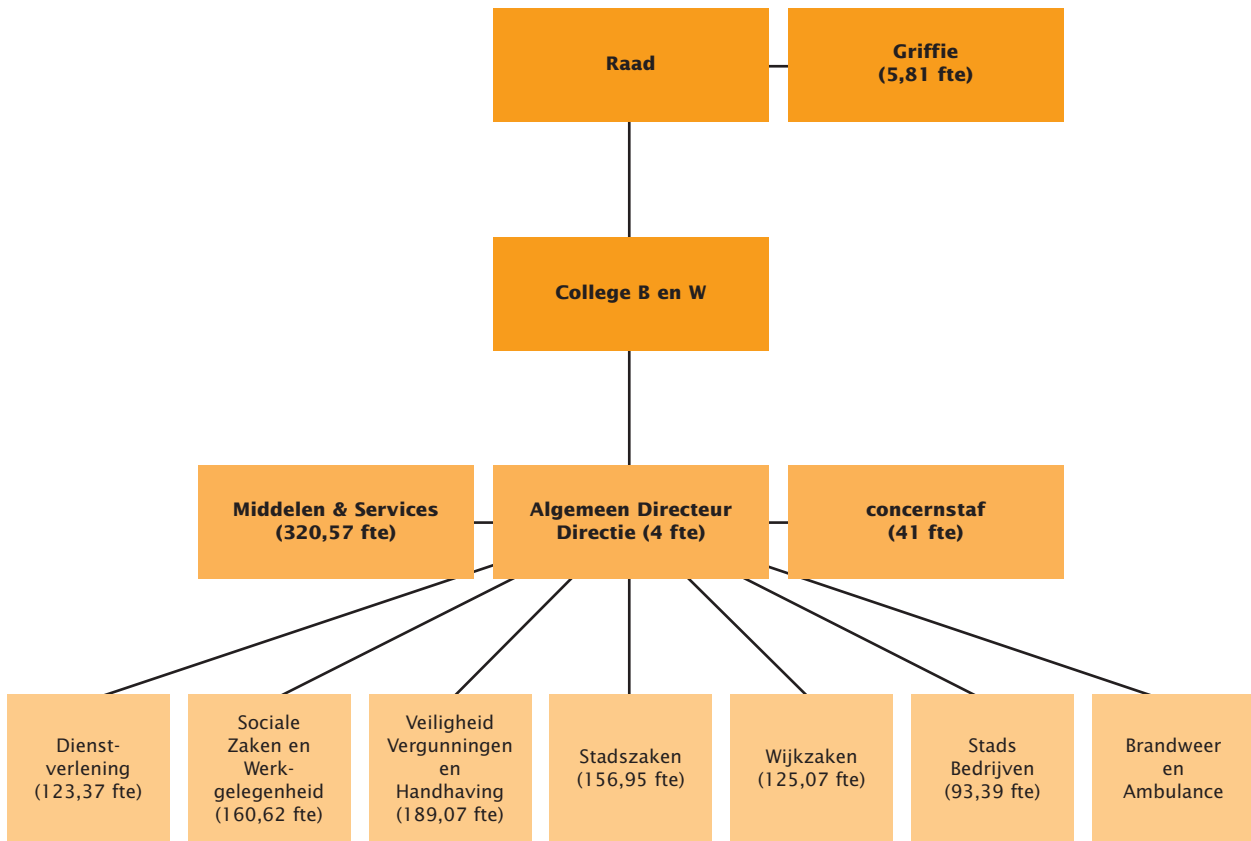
Raad

Griffie
(5,81 fte)

College B en W

Middelen & Services
(320,57 fte)

Algemeen Directeur
Directie (4 fte)

concernstaf
(41 fte)

Dienstverlening
(123,37 fte)

Sociale Zaken en Werkgelegenheid
(160,62 fte)

Veiligheid Vergunningen en Handhaving
(189,07 fte)

Stadszaken
(156,95 fte)

Wijkzaken
(125,07 fte)

Stads Bedrijven
(93,39 fte)

Brandweer en Ambulance